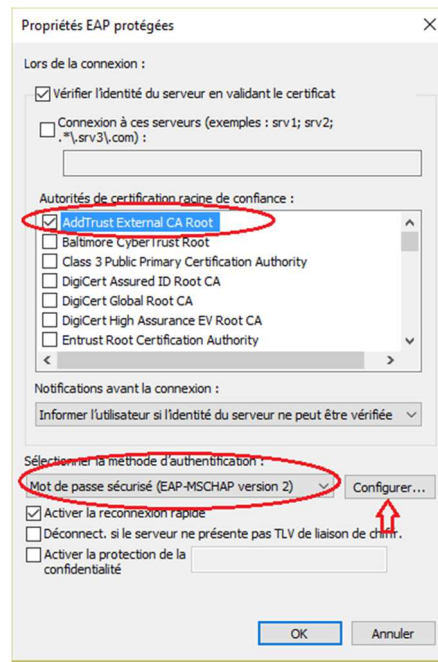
Propriétés EAP protégées

X

Lors de la connexion :

Vérifier l'identité du serveur en validant le certificat

Connexion à ces serveurs (exemples : srv1; srv2; .*\.srv3\.com) :

Autorités de certification racine de confiance :

AddTrust External CA Root
Baltimore CyberTrust Root
Class 3 Public Primary Certification Authority
DigiCert Assured ID Root CA
DigiCert Global Root CA
DigiCert High Assurance EV Root CA
Entrust Root Certification Authority

Notifications avant la connexion :

Informer l'utilisateur si l'identité du serveur ne peut être vérifiée

Sélectionner la méthode d'authentification :

Mot de passe sécurisé (EAP-MSCHAP version 2)

Configurer...

Activer la reconnexion rapide

Déconnect. si le serveur ne présente pas TLV de liaison de chiffr.

Activer la protection de la confidentialité

OK

Annuler